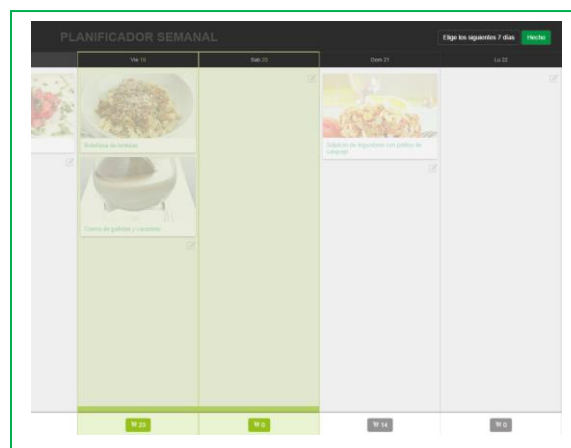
PLANIFICADOR SEMANAL

Elige los siguientes 7 días

Hecho

Vie 19

Sab 20

Dom 21

Lu 22

Boloñesa de lentejas

Crema de galletas y caramelo

Salteado de langostinos con palitos de cangrejo

23

0

14

0